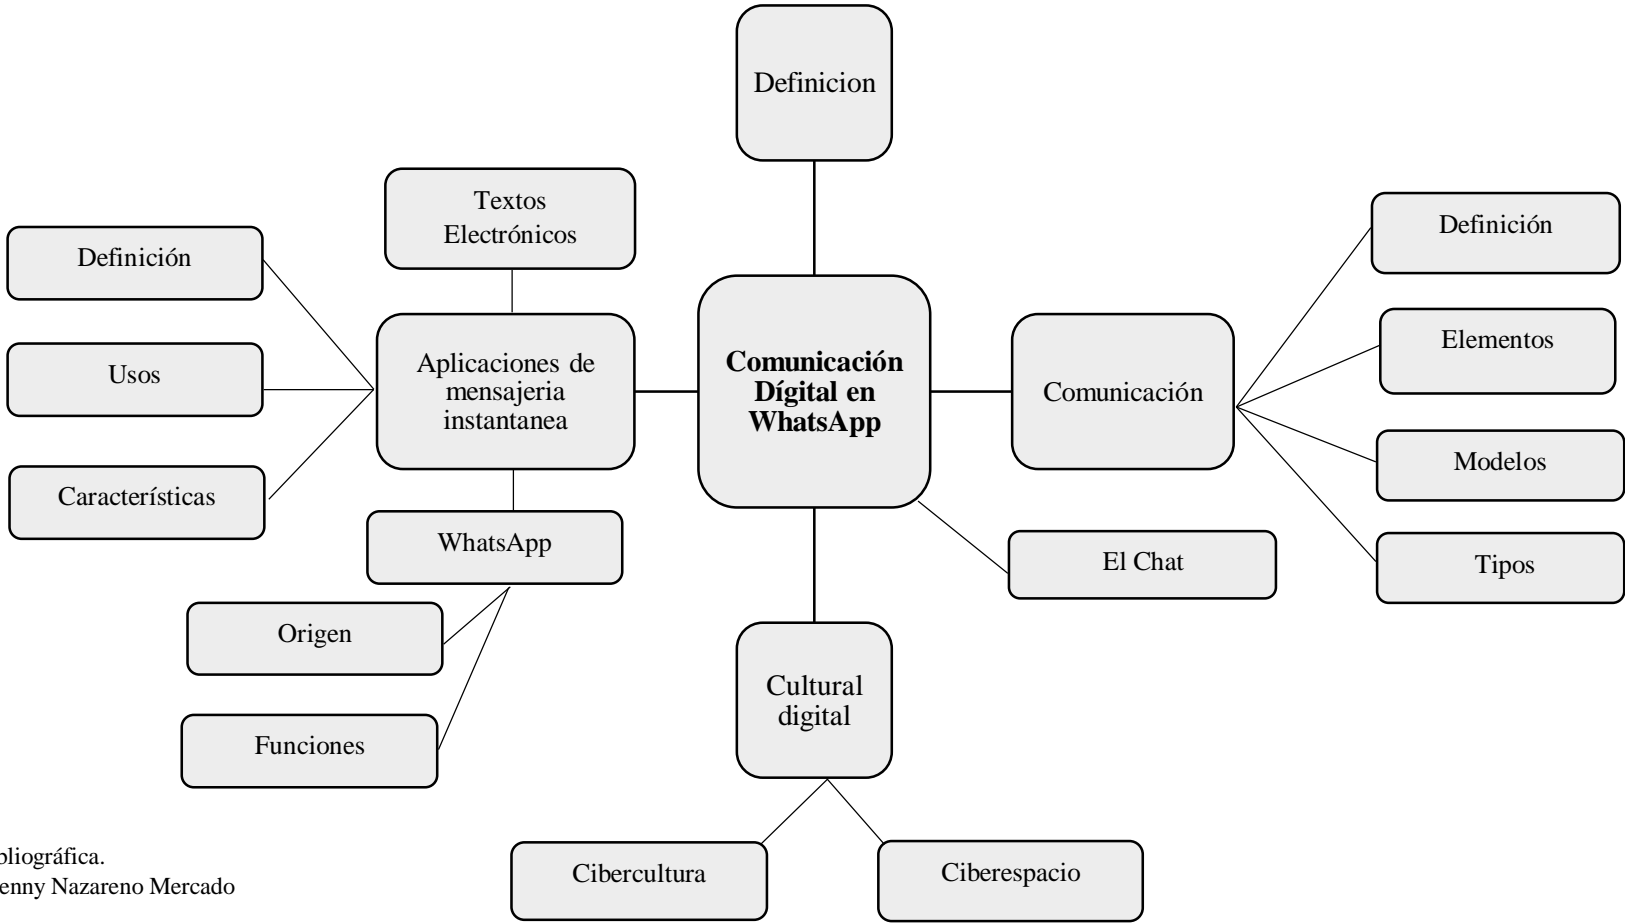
Definicion

Textos Electrónicos

Definición

Usos

Características

Aplicaciones de mensajeria instantanea

Comunicación Dígital en WhatsApp

Comunicación

Definición

Elementos

Modelos

Tipos

WhatsApp

El Chat

Origen

Funciones

Cultural digital

Cibercultura

Ciberespacio

bliográfica.
enny Nazareno Mercado